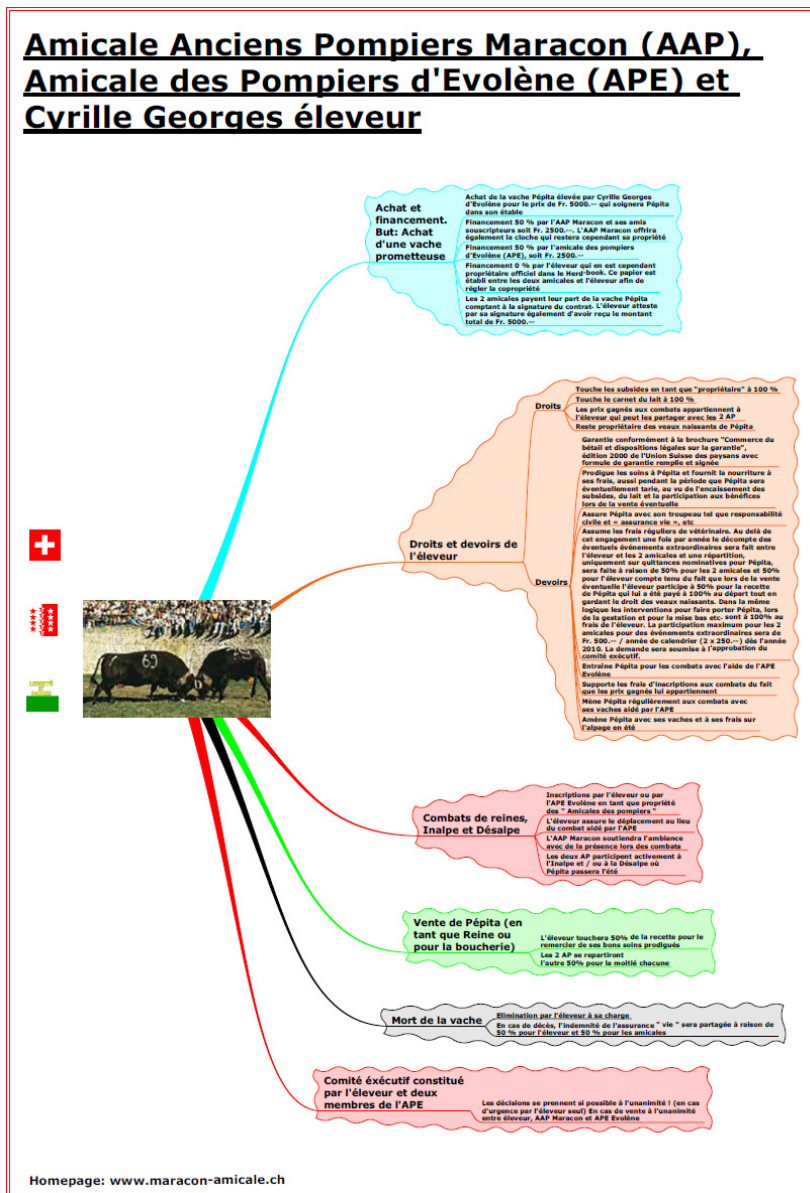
Amicale Anciens Pompiers Maracon (AAP), Amicale des Pompiers d'Evolène (APE) et Cyrille Georges éleveur

Achat et financement. But: Achat d'une vache prometteuse

Achat de la vache Pépita élevée par Cyrille Georges d'Evolène pour le prix de Fr. 5000.-- qui soignera Pépita dans son étable

Financement 50 % par l'AAP Maracon et ses amis souscripteurs soit Fr. 2500.--. L'AAP Maracon offrira également la cloche qui restera cependant sa propriété

Financement 50 % par l'amicale des pompiers d'Evolène (APE), soit Fr. 2500.--

Financement 0 % par l'éleveur qui en est cependant propriétaire officiel dans le Herd-book. Ce papier est établi entre les deux amicales et l'éleveur afin de régler la copropriété

Les 2 amicales payent leur part de la vache Pépita comptant à la signature du contrat. L'éleveur atteste par sa signature également d'avoir reçu le montant total de Fr. 5000.--

Droits et devoirs de l'éleveur

Droits

Touche les subsides en tant que "propriétaire" à 100 %

Touche le carnet du lait à 100 %

Les prix gagnés aux combats appartiennent à l'éleveur qui peut les partager avec les 2 AP

Reste propriétaire des veaux naissants de Pépita

Devoirs

Garantie conformément à la brochure "Commerce du bétail et dispositions légales sur la garantie", édition 2000 de l'Union Suisse des paysans avec formule de garantie remplie et signée

Prodigue les soins à Pépita et fournit la nourriture à ses frais, aussi pendant la période que Pépita sera éventuellement tarie, au vu de l'encaissement des subsides, du lait et la participation aux bénéfices lors de la vente éventuelle

Assure Pépita avec son troupeau tel que responsabilité civile et « assurance vie », etc

Assume les frais réguliers de vétérinaire. Au delà de cet engagement une fois par année le décompte des éventuels événements extraordinaires sera fait entre l'éleveur et les 2 amicales et une répartition, uniquement sur quittances nominatives pour Pépita, sera faite à raison de 50% pour les 2 amicales et 50% pour l'éleveur compte tenu du fait que lors de la vente éventuelle l'éleveur participe à 50% pour la recette de Pépita qui lui a été payé à 100% au départ tout en gardant le droit des veaux naissants. Dans la même logique les interventions pour faire porter Pépita, lors de la gestation et pour la mise bas etc. sont à 100% au frais de l'éleveur. La participation maximum pour les 2 amicales pour des événements extraordinaires sera de Fr. 500.-- / année de calendrier (2 x 250.--) dès l'année 2010. La demande sera soumise à l'approbation du comité exécutif.

Entraine Pépita pour les combats avec l'aide de l'APE Evolène

Supporte les frais d'inscriptions aux combats du fait que les prix gagnés lui appartiennent

Mène Pépita régulièrement aux combats avec ses vaches aidé par l'APE

Amène Pépita avec ses vaches et à ses frais sur l'alpage en été

Combats de reines, Inalpe et Désalpe

Inscriptions par l'éleveur ou par l'APE Evolène en tant que propriété des " Amicales des pompiers "

L'éleveur assure le déplacement au lieu du combat aidé par l'APE

L'AAP Maracon soutiendra l'ambiance avec de la présence lors des combats

Les deux AP participent activement à l'Inalpe et / ou à la Désalpe où Pépita passera l'été

Vente de Pépita (en tant que Reine ou pour la boucherie)

L'éleveur touchera 50% de la recette pour le remercier de ses bons soins prodigués

Les 2 AP se repartiront l'autre 50% pour la moitié chacune

Mort de la vache

Elimination par l'éleveur à sa charge

En cas de décès, l'indemnité de l'assurance " vie " sera partagée à raison de 50 % pour l'éleveur et 50 % pour les amicales

Comité éxécutif constitué par l'éleveur et deux membres de l'APE

Les décisions se prennent si possible à l'unanimité ! (en cas d'urgence par l'éleveur seul) En cas de vente à l'unanimité entre éleveur, AAP Maracon et APE Evolène

Homepage: www.maracon-amicale.ch